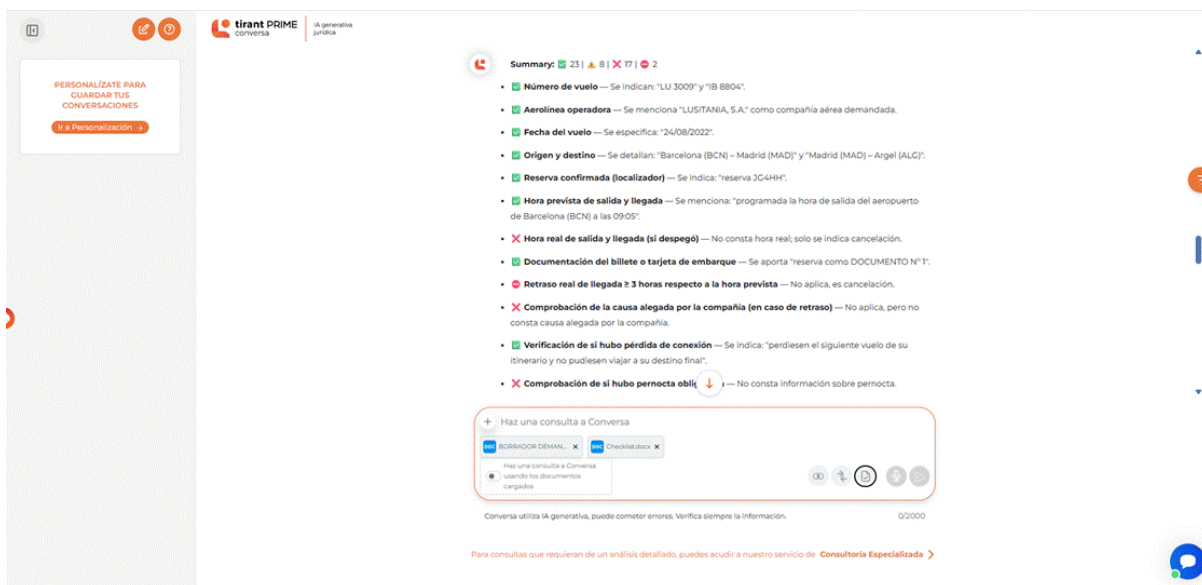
PERSONALÍZATE PARA GUARDAR TUS CONVERSACIONES

Ir a Personalización →

tirant PRIME conversa

IA generativa jurídica

Summary: ✅ 23 | ⚠️ 8 | ❌ 17 | ⛔ 2

- ✅ **Número de vuelo** — Se indican: "LU 3009" y "IB 8804".
- ✅ **Aerolínea operadora** — Se menciona "LUSITANIA, S.A." como compañía aérea demandada.
- ✅ **Fecha del vuelo** — Se especifica: "24/08/2022".
- ✅ **Origen y destino** — Se detallan: "Barcelona (BCN) – Madrid (MAD)" y "Madrid (MAD) – Argel (ALG)".
- ✅ **Reserva confirmada (localizador)** — Se indica: "reserva JG4HH".
- ✅ **Hora prevista de salida y llegada** — Se menciona: "programada la hora de salida del aeropuerto de Barcelona (BCN) a las 09:05".
- ❌ **Hora real de salida y llegada (si despegó)** — No consta hora real; solo se indica cancelación.
- ✅ **Documentación del billete o tarjeta de embarque** — Se aporta "reserva como DOCUMENTO Nº 1".
- ⛔ **Retraso real de llegada ≥ 3 horas respecto a la hora prevista** — No aplica, es cancelación.
- ❌ **Comprobación de la causa alegada por la compañía (en caso de retraso)** — No aplica, pero no consta causa alegada por la compañía.
- ✅ **Verificación de si hubo pérdida de conexión** — Se indica: "perdiesen el siguiente vuelo de su itinerario y no pudiesen viajar a su destino final".
- ❌ **Comprobación de si hubo pernocta oblig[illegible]a** — No consta información sobre pernocta.

Haz una consulta a Conversa

BORRADOR DEMAN... ×

Checklist.docx ×

Haz una consulta a Conversa usando los documentos cargados

Conversa utiliza IA generativa, puede cometer errores. Verifica siempre la información.

0/2000

Para consultas que requieran de un análisis detallado, puedes acudir a nuestro servicio de Consultoría Especializada